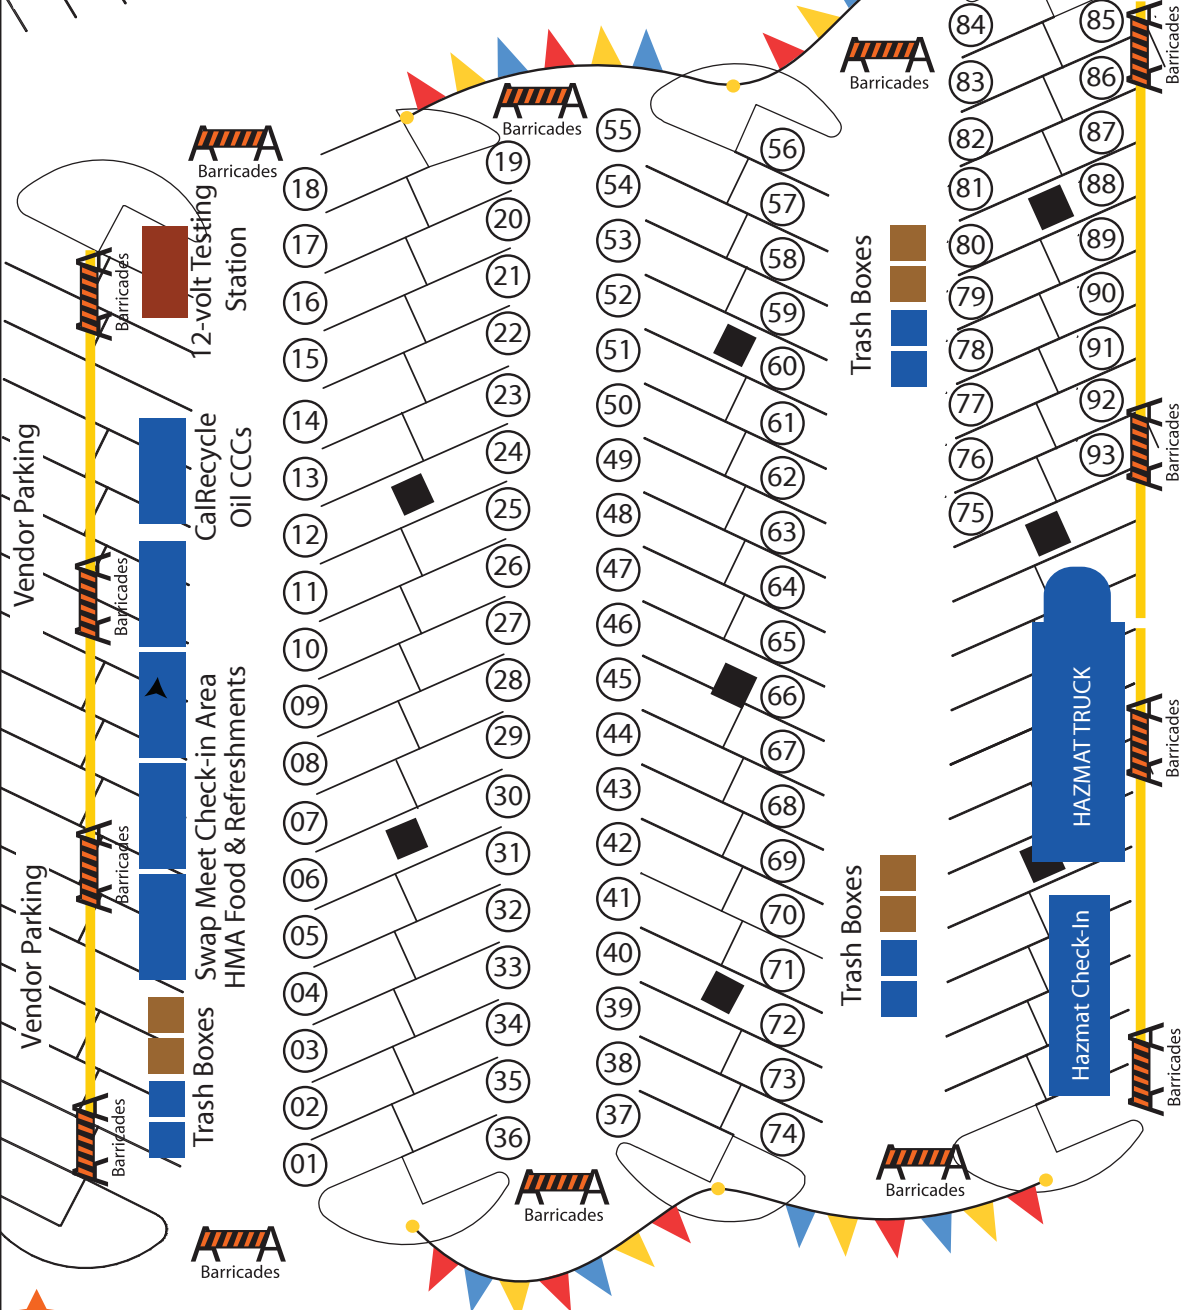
Barricades

Barricades

Barricades

Barricades

12-volt Testing Station

Vendor Parking

Barricades

CalRecycle Oil CCCs

Barricades

Swap Meet Check-in Area HMA Food & Refreshments

Vendor Parking

Barricades

Trash Boxes

Barricades

18
17
16
15
14
13
12
11
10
09
08
07
06
05
04
03
02
01

19
20
21
22
23
24
25
26
27
28
29
30
31
32
33
34
35
36

Barricades

55
54
53
52
51
50
49
48
47
46
45
44
43
42
41
40
39
38
37

56
57
58
59
60
61
62
63
64
65
66
67
68
69
70
71
72
73
74

Trash Boxes

Trash Boxes

Barricades

84
83
82
81
80
79
78
77
76
75

85
86
87
88
89
90
91
92
93

Barricades

Barricades

HAZMAT TRUCK

Barricades

Hazmat Check-In

Barricades

Barricades